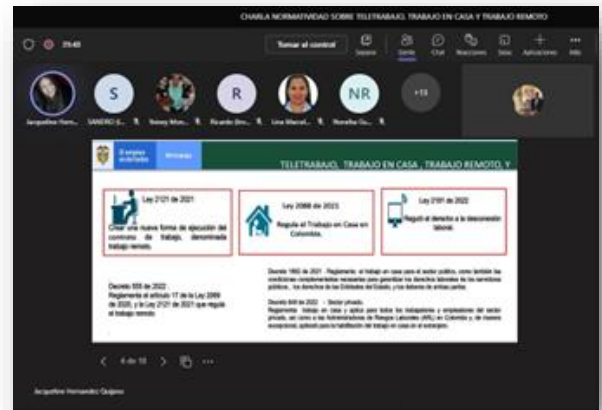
CHARLA NORMATIVIDAD SOBRE TELETRABAJO, TRABAJO EN CASA Y TRABAJO REMOTO

29:40

Tomar el control

Separar Gente Chat Reacciones Salas Aplicaciones Más

Jacqueline Hern... SANDRO S... Nancy Mon... Ricardo Bm... Lina Marcel... Nonelia Gu... +13

S R NR

El empleo es de todos Mintrabajo

TELETRABAJO, TRABAJO EN CASA, TRABAJO REMOTO, Y

Ley 2121 de 2021

Crear una nueva forma de ejecución del contrato de trabajo, denominada trabajo remoto.

Ley 2088 de 2021

Regula el Trabajo en Casa en Colombia.

Ley 2191 de 2022

Regula el derecho a la desconexión laboral.

Decreto 555 de 2022: Reglamenta el artículo 17 de la Ley 2069 de 2020, y la Ley 2121 de 2021 que regula el trabajo remoto.

Decreto 1662 de 2021: Reglamenta el trabajo en casa para el sector público, como también las condiciones complementarias necesarias para garantizar los derechos laborales de los servidores públicos, los derechos de las Entidades del Estado, y los deberes de ambas partes.

Decreto 649 de 2022 - Sector privado. Reglamenta trabajo en casa y aplica para todos los trabajadores y empleadores del sector privado, así como a las Administradoras de Riesgos Laborales (ARL) en Colombia y, de manera excepcional, aplicará para la habilitación del trabajo en casa en el extranjero.

4 de 18

Jacqueline Hernandez Quijano